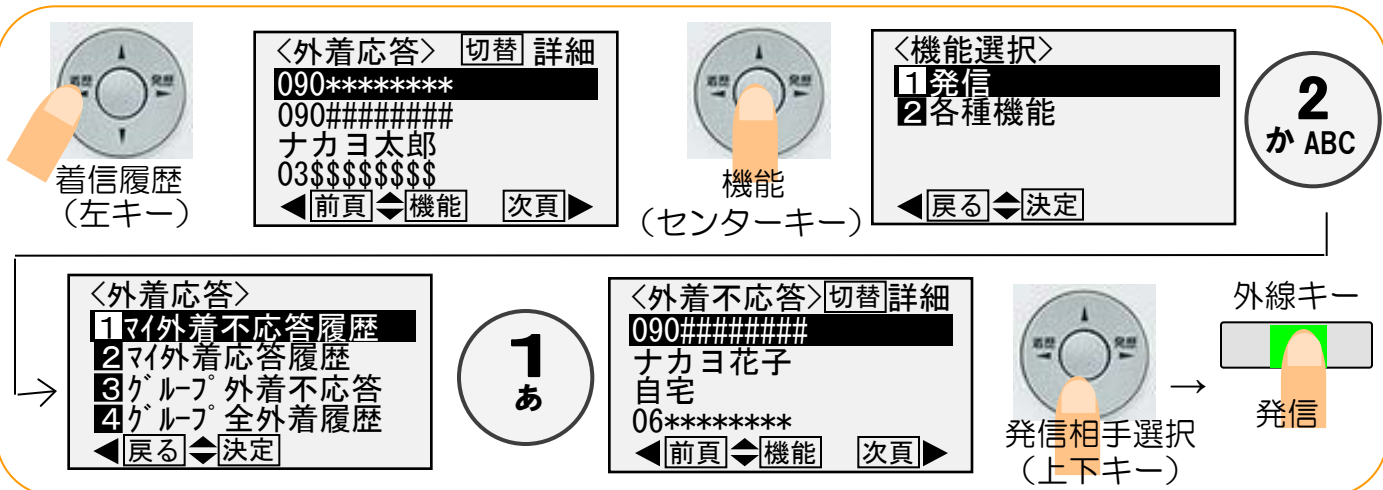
着歴 発歴

着信履歴
（左キー）

〈外着応答〉 切替 詳細
090********
090########
ナカヨ太郎
03$$$$$$$$
◀ 前頁 ⬍ 機能 次頁 ▶

着歴 発歴

機能
（センターキー）

〈機能選択〉
1 発信
2 各種機能
◀ 戻る ⬍ 決定

2
か ABC

〈外着応答〉
1 ﾏｲ外着不応答履歴
2 ﾏｲ外着応答履歴
3 ｸﾞﾙｰﾌﾟ外着不応答
4 ｸﾞﾙｰﾌﾟ全外着履歴
◀ 戻る ⬍ 決定

1
あ

〈外着不応答〉 切替 詳細
090########
ナカヨ花子
自宅
06********
◀ 前頁 ⬍ 機能 次頁 ▶

着歴 発歴

発信相手選択
（上下キー）

外線キー

発信